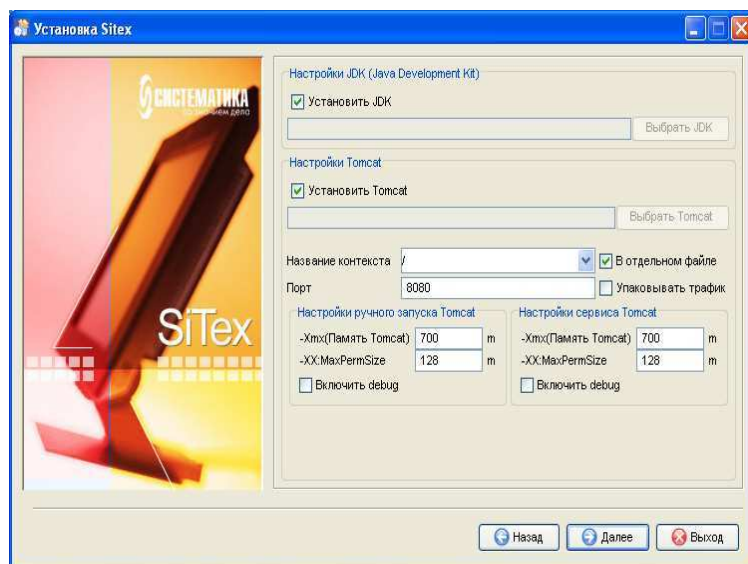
Установка Sitex

СИСТЕМАТИКА
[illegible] деле

SiTex

Настройки JDK (Java Development Kit)
Установить JDK
Выбрать JDK

Настройки Tomcat
Установить Tomcat
Выбрать Tomcat

Название контекста /
В отдельном файле
Порт 8080
Упаковывать трафик

Настройки ручного запуска Tomcat
-Xmx(Память Tomcat) 700 m
-XX:MaxPermSize 128 m
Включить debug

Настройки сервиса Tomcat
-Xmx(Память Tomcat) 700 m
-XX:MaxPermSize 128 m
Включить debug

Назад Далее Выход